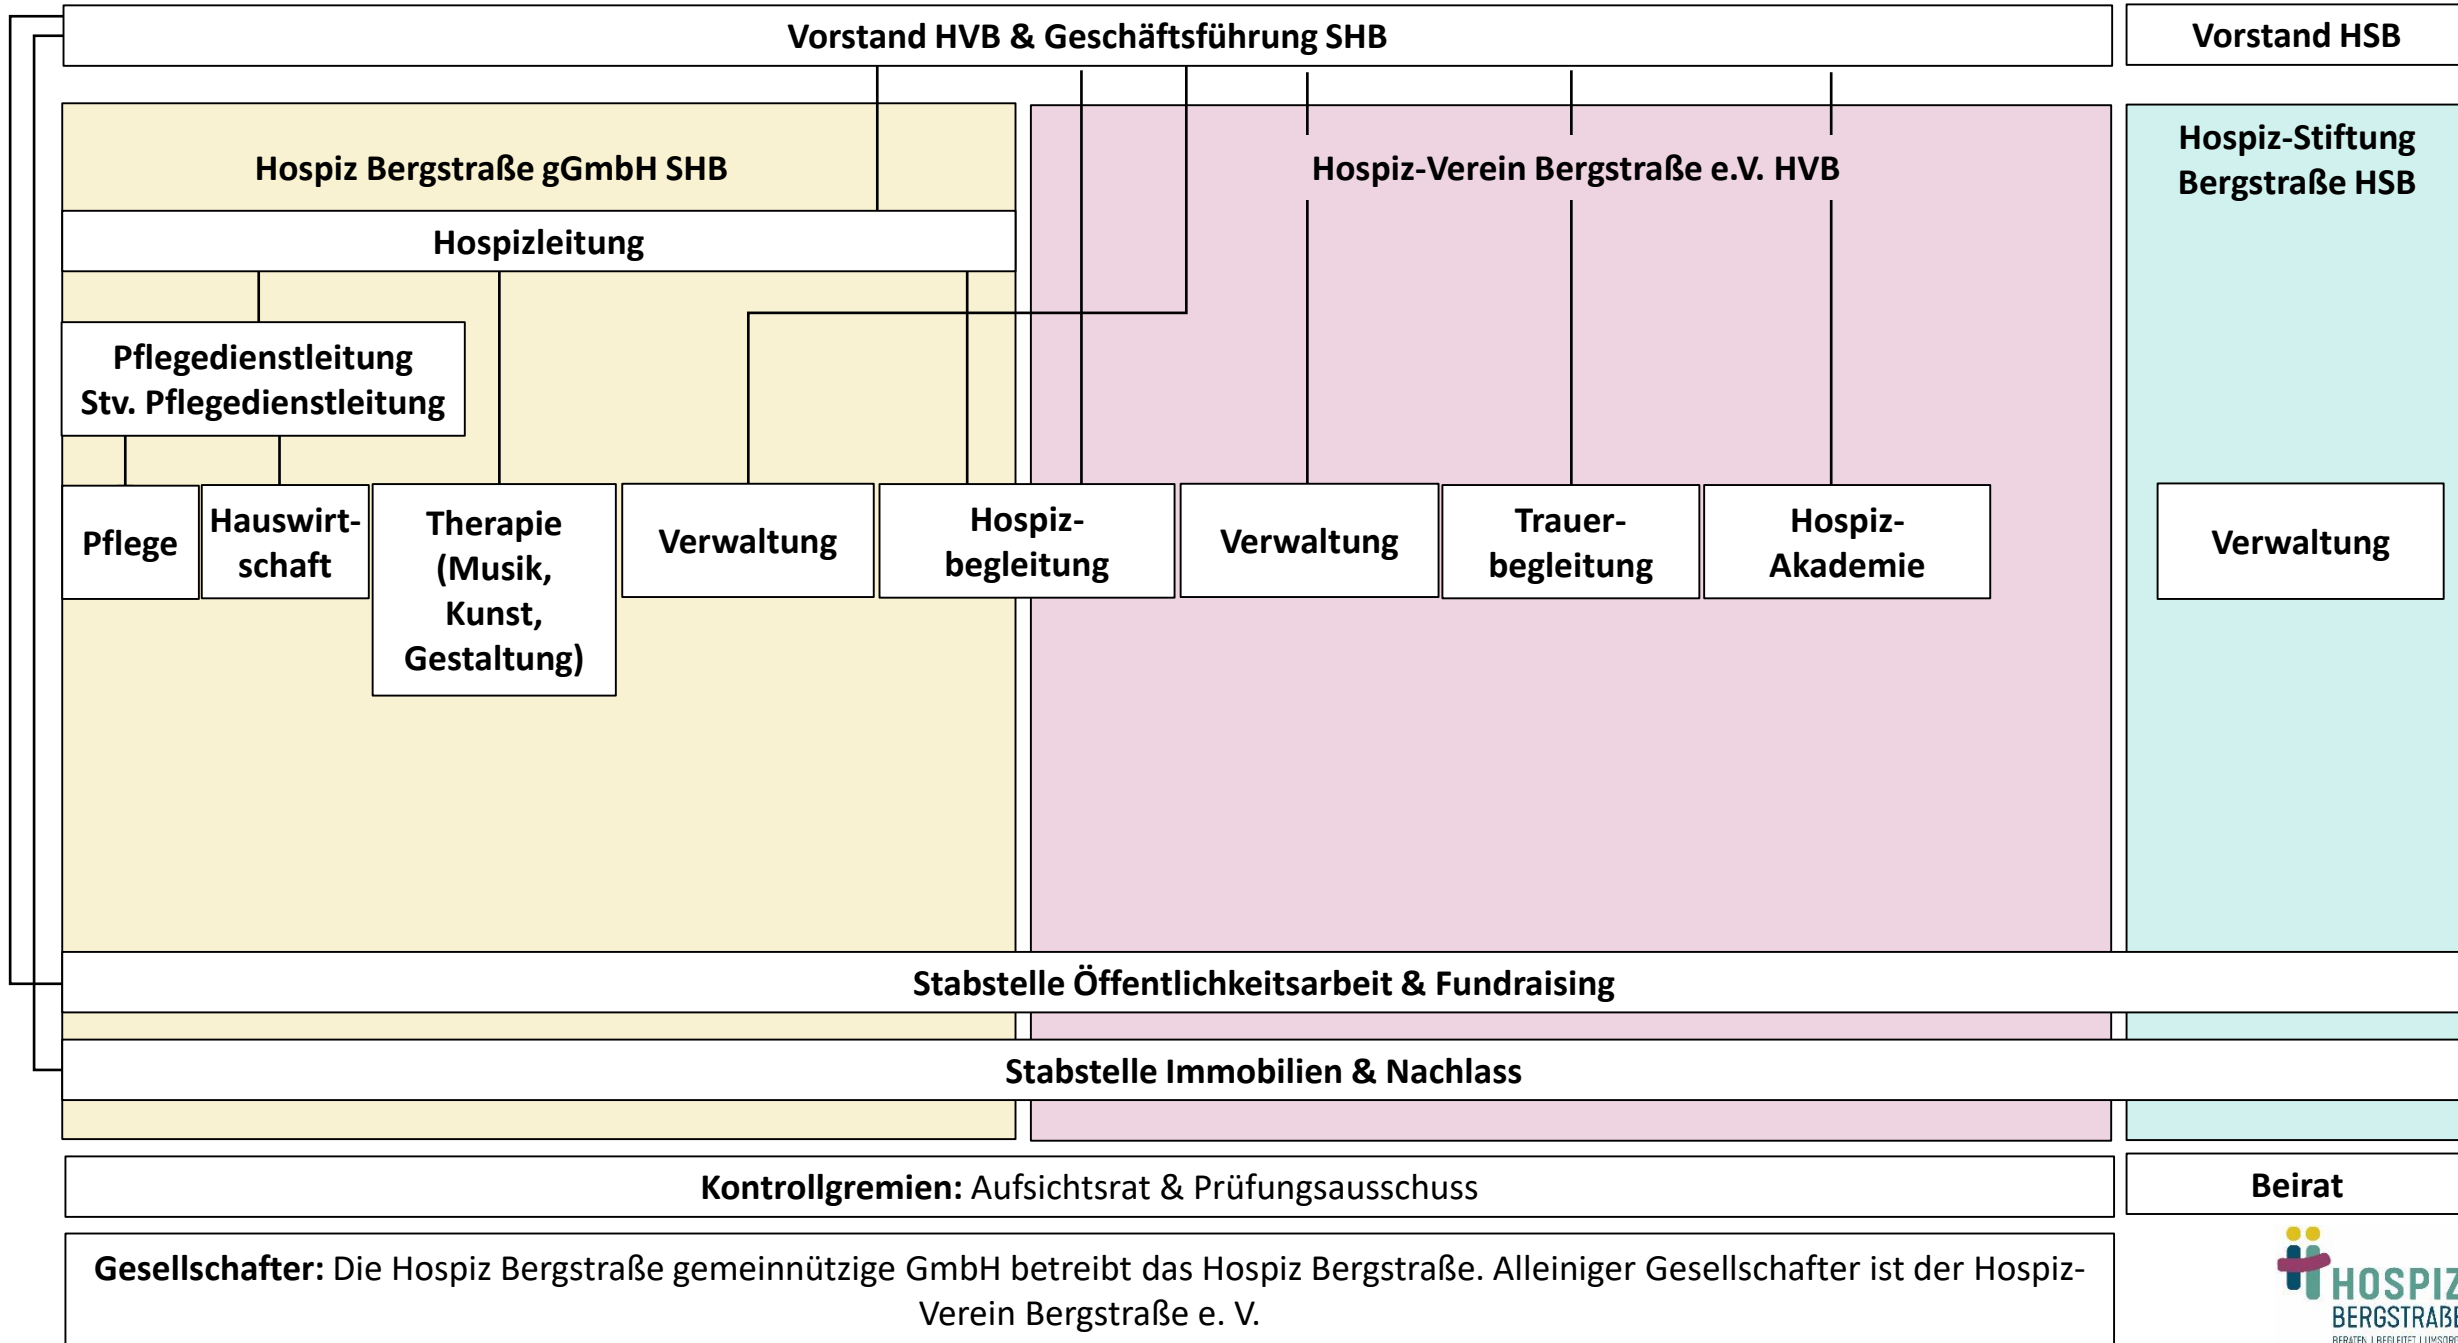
Vorstand HVB & Geschäftsführung SHB

Vorstand HSB

Hospiz Bergstraße gGmbH SHB

Hospiz-Verein Bergstraße e.V. HVB

Hospiz-Stiftung Bergstraße HSB

Hospizleitung

Pflegedienstleitung
Stv. Pflegedienstleitung

Pflege

Hauswirtschaft

Therapie (Musik, Kunst, Gestaltung)

Verwaltung

Hospizbegleitung

Verwaltung

Trauerbegleitung

Hospiz-Akademie

Verwaltung

Stabstelle Öffentlichkeitsarbeit & Fundraising

Stabstelle Immobilien & Nachlass

**Kontrollgremien:** Aufsichtsrat & Prüfungsausschuss

Beirat

**Gesellschafter:** Die Hospiz Bergstraße gemeinnützige GmbH betreibt das Hospiz Bergstraße. Alleiniger Gesellschafter ist der Hospiz-Verein Bergstraße e. V.

HOSPIZ
BERGSTRAßE
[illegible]